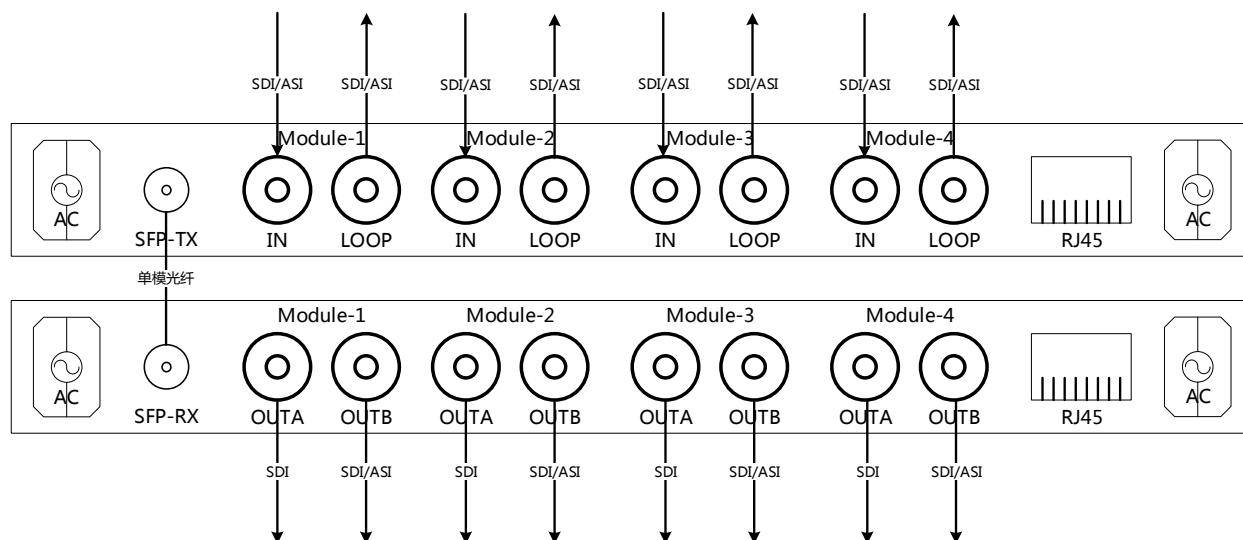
SDI/ASI SDI/ASI SDI/ASI SDI/ASI SDI/ASI SDI/ASI SDI/ASI SDI/ASI

Module-1 Module-2 Module-3 Module-4

AC SFP-TX IN LOOP IN LOOP IN LOOP IN LOOP RJ45 AC

单模光纤

Module-1 Module-2 Module-3 Module-4

AC SFP-RX OUTA OUTB OUTA OUTB OUTA OUTB OUTA OUTB RJ45 AC

SDI SDI/ASI SDI SDI/ASI SDI SDI/ASI SDI SDI/ASI